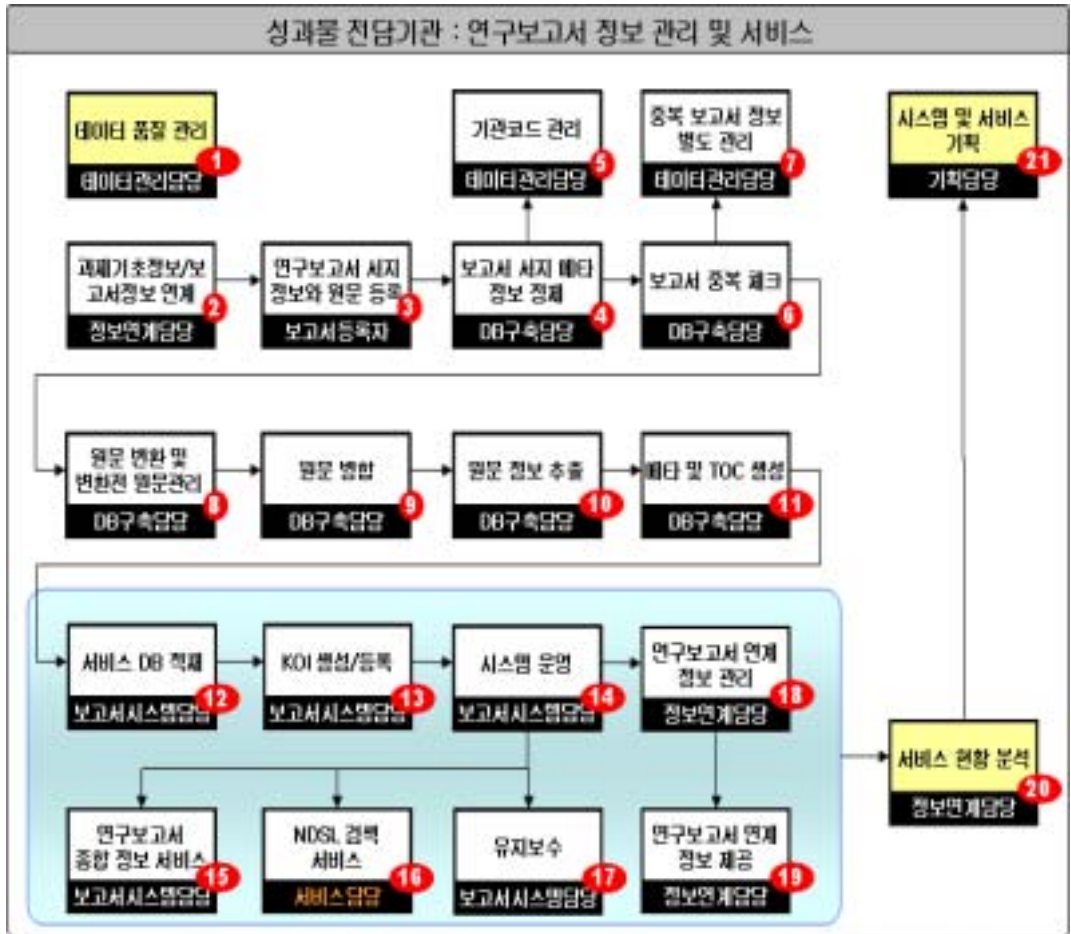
성과물 전담기관 : 연구보고서 정보 관리 및 서비스

데이터 품질 관리
1
데이터관리담당

기관코드 관리
5
데이터관리담당

중복 보고서 정보 별도 관리
7
데이터관리담당

시스템 및 서비스 기획
21
기획담당

과제기초정보/보고서정보 연계
2
정보연계담당

연구보고서 서지 정보와 원문 등록
3
보고서등록자

보고서 서지 메타 정보 정제
4
DB구축담당

보고서 중복 체크
6
DB구축담당

원문 변환 및 변환전 원문관리
8
DB구축담당

원문 병합
9
DB구축담당

원문 정보 추출
10
DB구축담당

메타 및 TOC 생성
11
DB구축담당

서비스 DB 적재
12
보고서시스템담당

KOI 생성/등록
13
보고서시스템담당

시스템 운영
14
보고서시스템담당

연구보고서 연계 정보 관리
18
정보연계담당

서비스 현황 분석
20
정보연계담당

연구보고서 종합 정보 서비스
15
보고서시스템담당

NDSL 검색 서비스
16
서비스담당

유지보수
17
보고서시스템담당

연구보고서 연계 정보 제공
19
정보연계담당